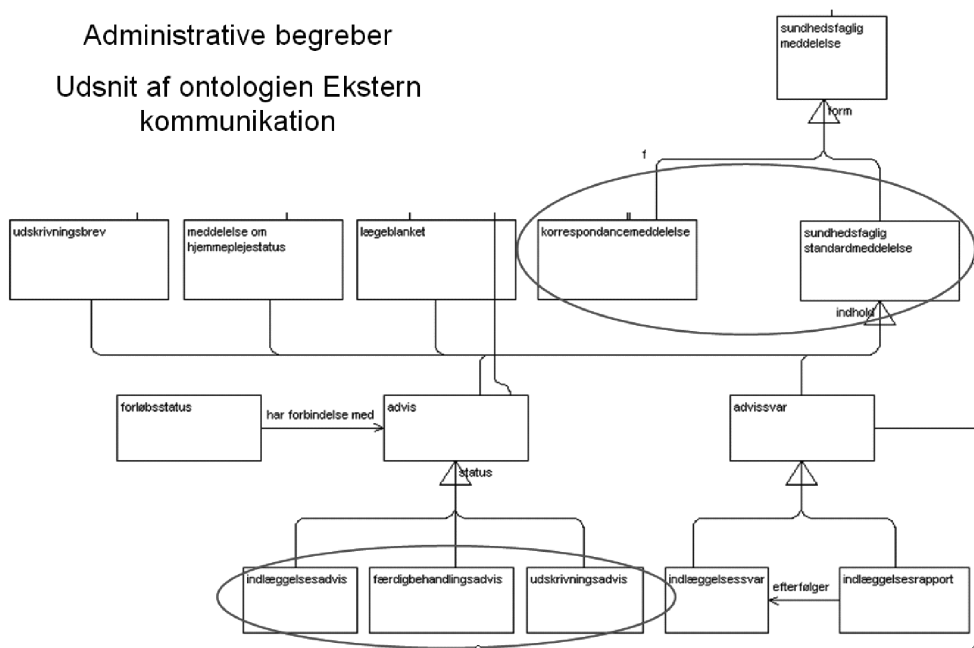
Administrative begreber

Udsnit af ontologien Ekstern kommunikation

sundhedsfaglig meddelelse

form

1

udskrivningsbrev

meddelelse om hjemmeplejestatus

lægeblanket

korrespondancemeddelelse

sundhedsfaglig standardmeddelelse

indhold

forløbsstatus

har forbindelse med

advis

advissvar

status

indlæggelsesadvis

færdigbehandlingsadvis

udskrivningsadvis

indlæggelsessvar

efterfølger

indlæggelsesrapport